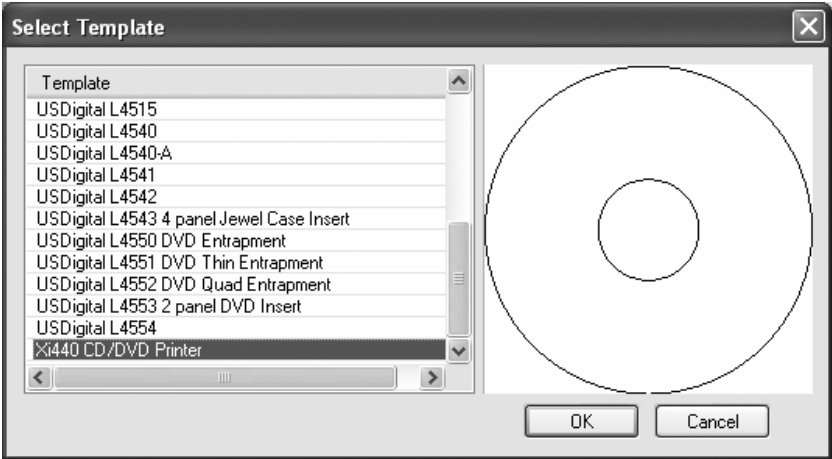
Select Template

Template
USDigital L4515
USDigital L4540
USDigital L4540-A
USDigital L4541
USDigital L4542
USDigital L4543 4 panel Jewel Case Insert
USDigital L4550 DVD Entrapment
USDigital L4551 DVD Thin Entrapment
USDigital L4552 DVD Quad Entrapment
USDigital L4553 2 panel DVD Insert
USDigital L4554
Xi440 CD/DVD Printer

OK
Cancel